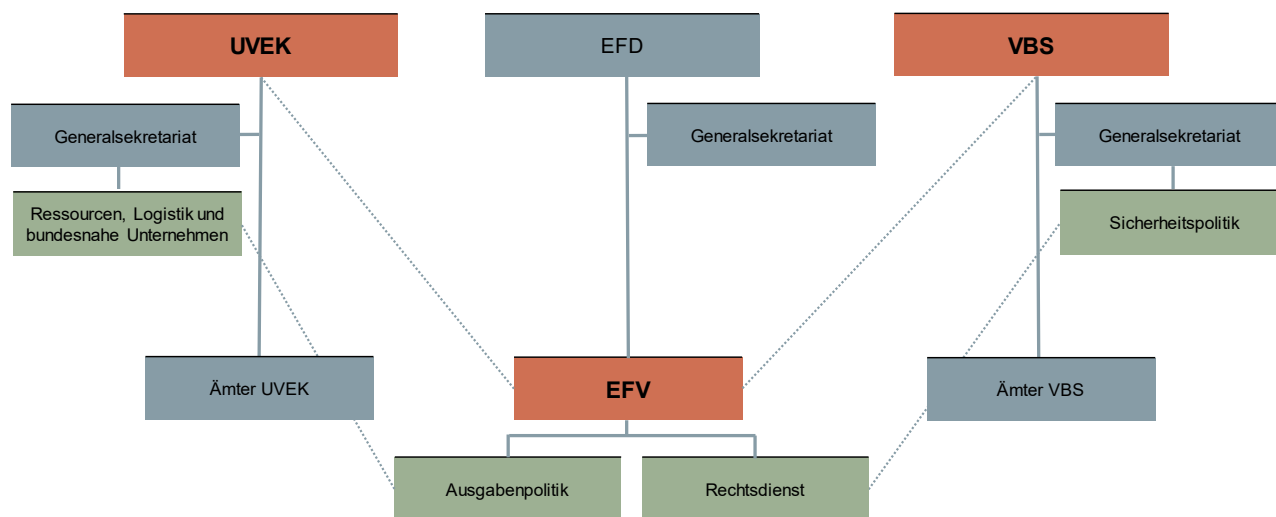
UVEK

EFD

VBS

Generalsekretariat

Generalsekretariat

Generalsekretariat

Ressourcen, Logistik und bundesnahe Unternehmen

Sicherheitspolitik

Ämter UVEK

EFV

Ämter VBS

Ausgabenpolitik

Rechtsdienst